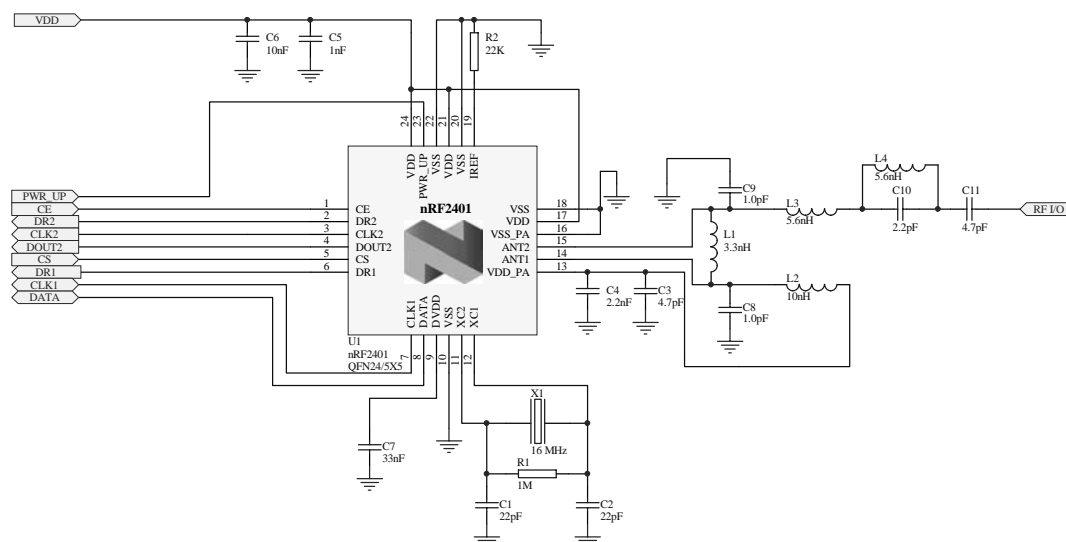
VDD
C6
10nF
C5
1nF
R2
22K

24 23 22 21 20 19
VDD PWR_UP VSS VDD VSS IREF

PWR_UP
CE
DR2
CLK2
DOUT2
CS
DR1
CLK1
DATA

1 CE
2 DR2
3 CLK2
4 DOUT2
5 CS
6 DR1

nRF2401

VSS 18
VDD 17
VSS_PA 16
ANT2 15
ANT1 14
VDD_PA 13

C9
1.0pF
L4
5.6nH
C10
2.2pF
C11
4.7pF
RF I/O
L3
5.6nH
L1
3.3nH
L2
10nH
C8
1.0pF
C4
2.2nF
C3
4.7pF

CLK1 DATA DVDD VSS XC2 XC1
U1
nRF2401
QFN24/5X5
7 8 9 10 11 12

C7
33nF
X1
16 MHz
R1
1M
C1
22pF
C2
22pF